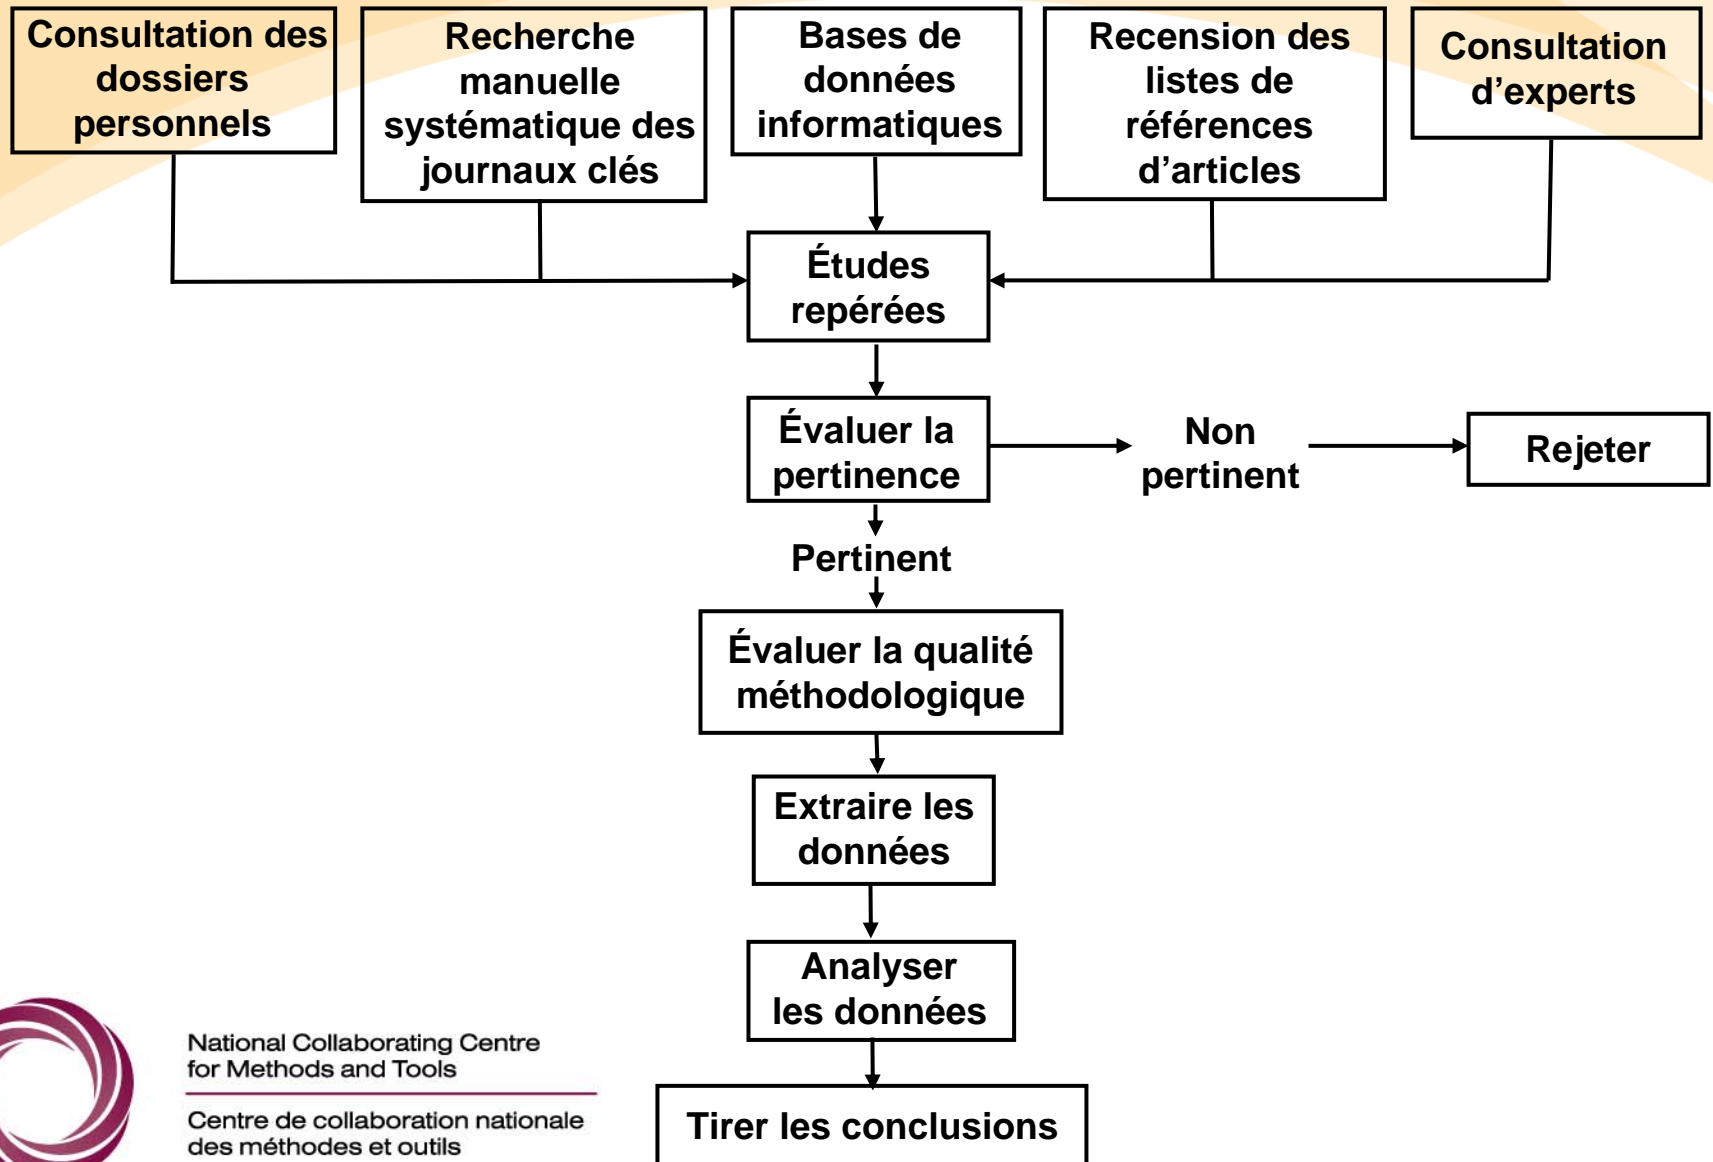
Consultation des dossiers personnels

Recherche manuelle systématique des journaux clés

Bases de données informatiques

Recension des listes de références d’articles

Consultation d’experts

Études repérées

Évaluer la pertinence

Non pertinent

Rejeter

Pertinent

Évaluer la qualité méthodologique

Extraire les données

Analyser les données

Tirer les conclusions

National Collaborating Centre for Methods and Tools

Centre de collaboration nationale des méthodes et outils